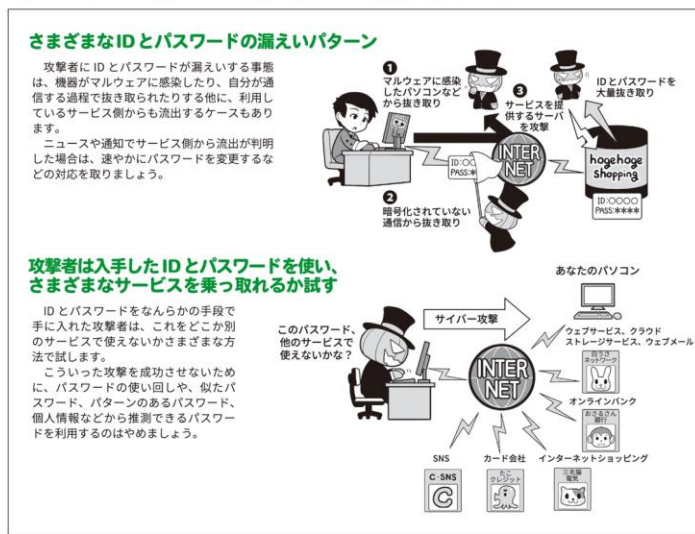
さまざまなIDとパスワードの漏えいパターン

攻撃者にIDとパスワードが漏えいする事態は、機器がマルウェアに感染したり、自分が通信する過程で抜き取られたりする他に、利用しているサービス側からも流出するケースもあります。

ニュースや通知でサービス側から流出が判明した場合は、速やかにパスワードを変更するなどの対応を取りましょう。

❶ マルウェアに感染したパソコンなどから抜き取り

❷ 暗号化されていない通信から抜き取り

❸ サービスを提供するサーバを攻撃

IDとパスワードを大量抜き取り

ID:OO
PASS:**

INTERNET

hogehoge shopping

ID:○○○○
PASS:****

攻撃者は入手したIDとパスワードを使い、さまざまなサービスを乗っ取れるか試す

IDとパスワードをなんらかの手段で手に入れた攻撃者は、これをどこか別のサービスで使えないかさまざまな方法で試します。

こういった攻撃を成功させないために、パスワードの使い回しや、似たパスワード、パターンのあるパスワード、個人情報などから推測できるパスワードを利用するのはやめましょう。

このパスワード、他のサービスで使えないかな？

サイバー攻撃

あなたのパソコン

INTERNET

ウェブサービス、クラウドストレージサービス、ウェブメール

白うさネットワーク

オンラインバンク

おさるさん銀行

SNS

C-SNS

カード会社

たこクレジット

インターネットショッピング

三毛猫電気